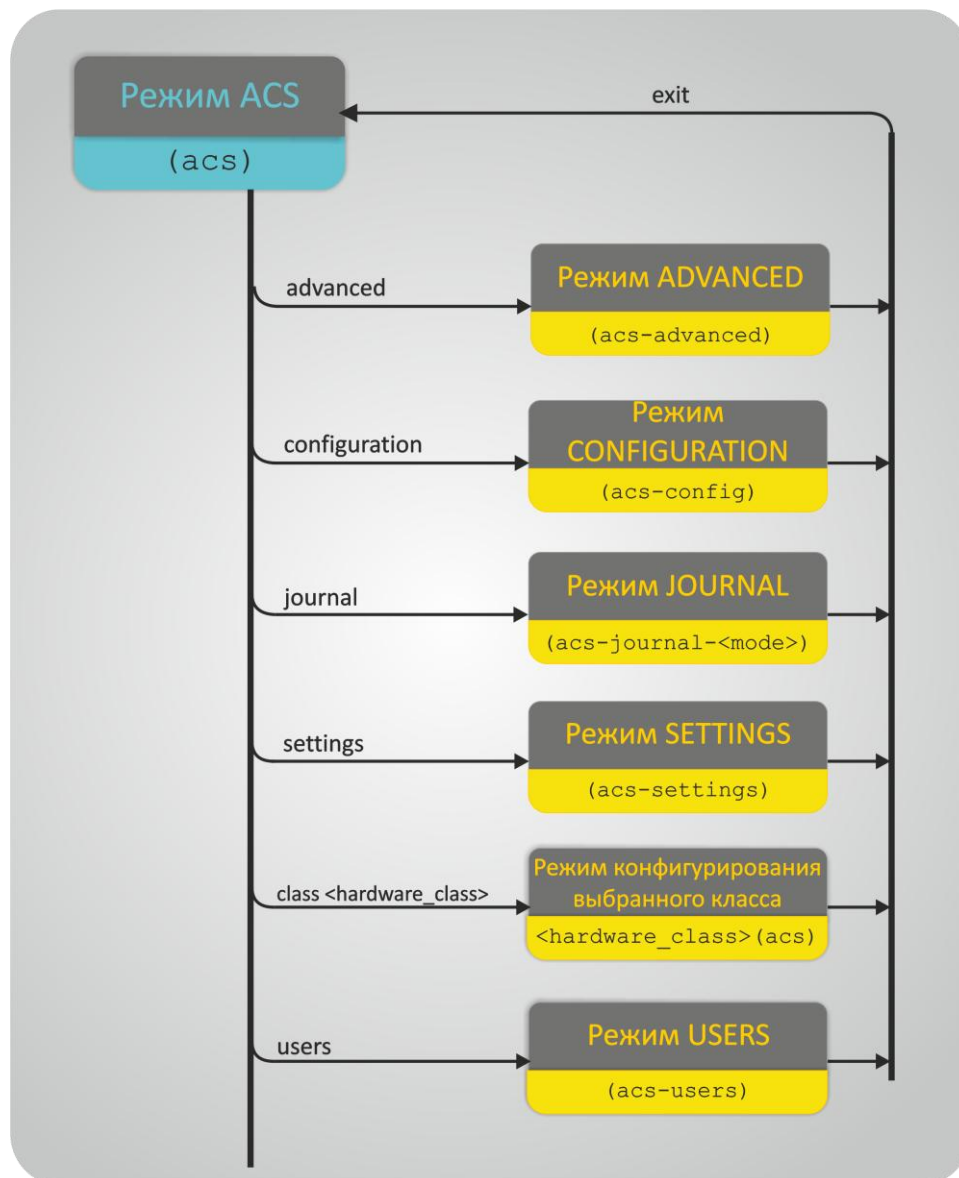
Режим ACS

(acs)

exit

advanced

Режим ADVANCED

(acs-advanced)

configuration

Режим CONFIGURATION

(acs-config)

journal

Режим JOURNAL

(acs-journal-<mode>)

settings

Режим SETTINGS

(acs-settings)

class <hardware_class>

Режим конфигурирования выбранного класса

<hardware_class>(acs)

users

Режим USERS

(acs-users)